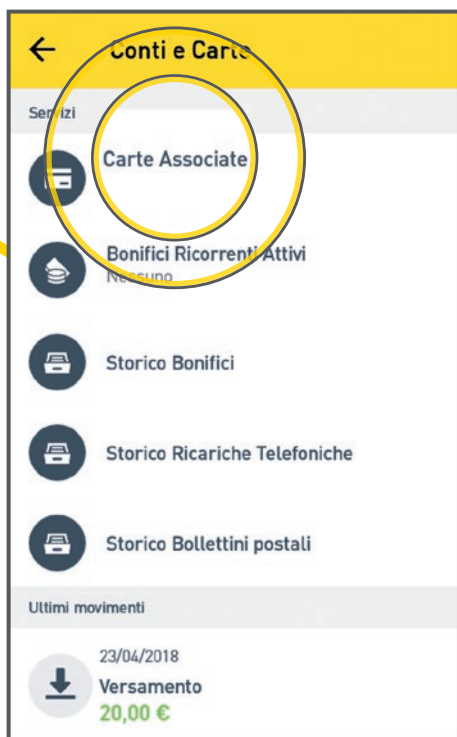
Conti e Carte

Servizi

Carte Associate

Bonifici Ricorrenti Attivi
Nessuno

Storico Bonifici

Storico Ricariche Telefoniche

Storico Bollettini postali

Ultimi movimenti

23/04/2018
Versamento
20,00 €